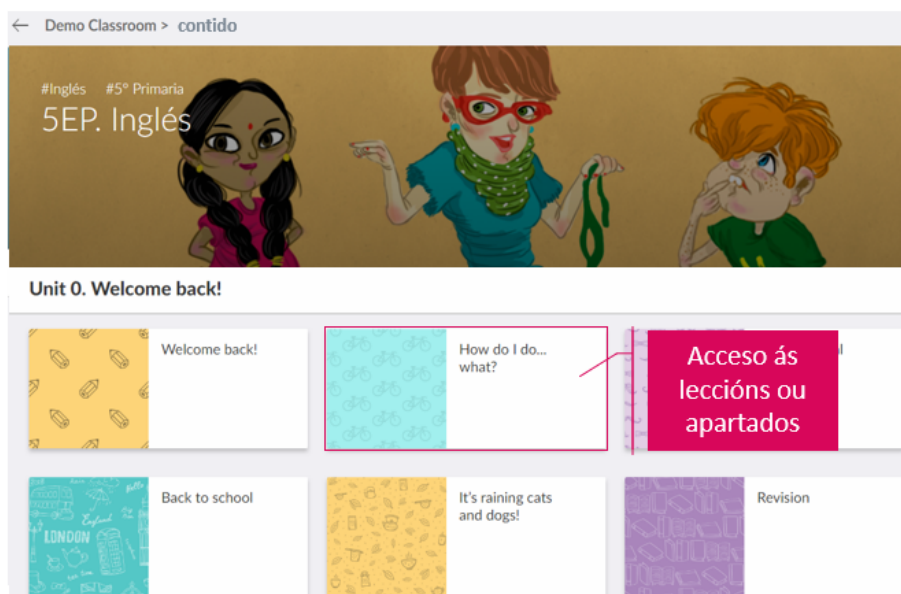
Demo Classroom > contido

#Inglés #5º Primaria

5EP. Inglés

Unit 0. Welcome back!

Welcome back!

How do I do... what?

Acceso ás leccións ou apartados

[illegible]l

Back to school

LONDON

England

Hello

It's raining cats and dogs!

Revision